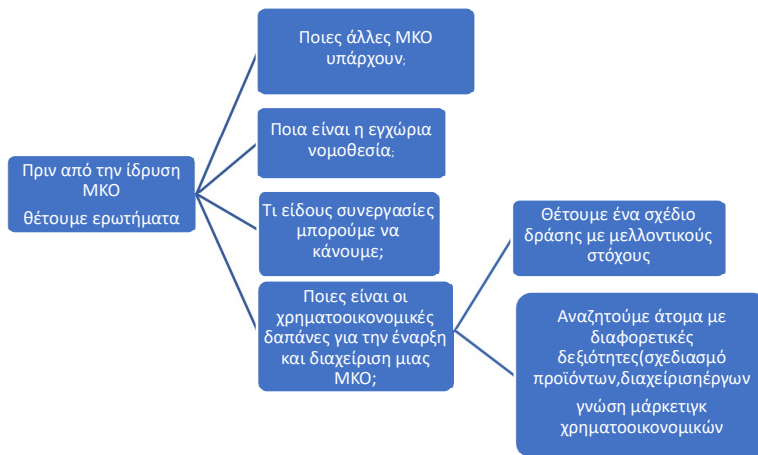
Πριν από την ίδρυση ΜΚΟ
θέτουμε ερωτήματα

Ποιες άλλες ΜΚΟ υπάρχουν;

Ποια είναι η εγχώρια νομοθεσία;

Τι είδους συνεργασίες μπορούμε να κάνουμε;

Ποιες είναι οι χρηματοοικονομικές δαπάνες για την έναρξη και διαχείριση μιας ΜΚΟ;

Θέτουμε ένα σχέδιο δράσης με μελλοντικούς στόχους

Αναζητούμε άτομα με διαφορετικές δεξιότητες(σχεδιασμό προϊόντων,διαχείρισηέργων
γνώση μάρκετιγκ χρηματοοικονομικών